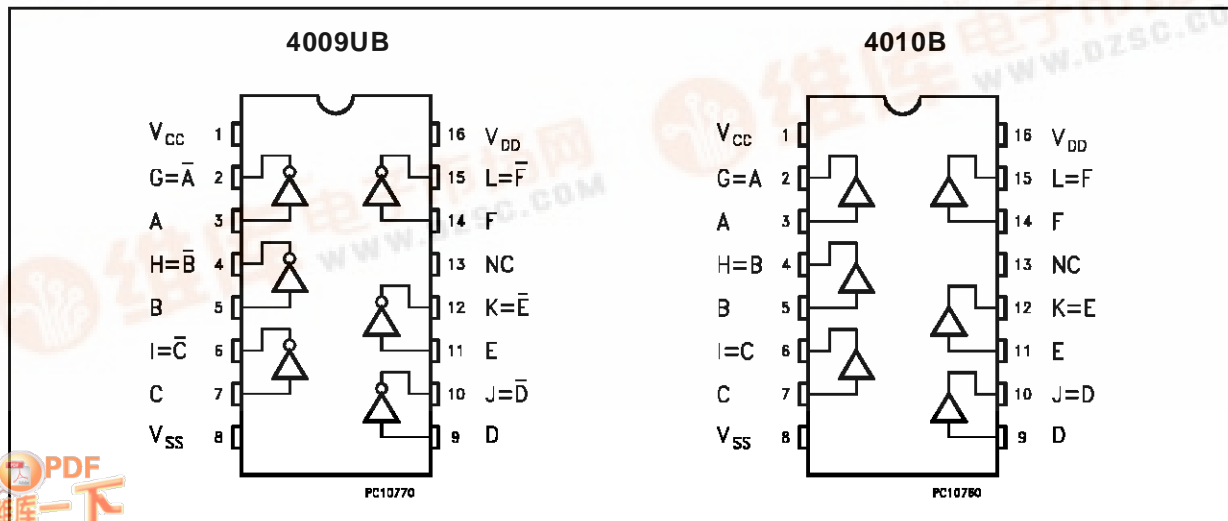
4009UB

$V_{CC}$ 1
$G=\overline{A}$ 2
A 3
$H=\overline{B}$ 4
B 5
$I=\overline{C}$ 6
C 7
$V_{SS}$ 8

16 $V_{DD}$
15 $L=\overline{F}$
14 F
13 NC
12 $K=\overline{E}$
11 E
10 $J=\overline{D}$
9 D

PC10770

4010B

$V_{CC}$ 1
G=A 2
A 3
H=B 4
B 5
I=C 6
C 7
$V_{SS}$ 8

16 $V_{DD}$
15 L=F
14 F
13 NC
12 K=E
11 E
10 J=D
9 D

PC10780

WWW.DZSC.COM
PDF
维库一下